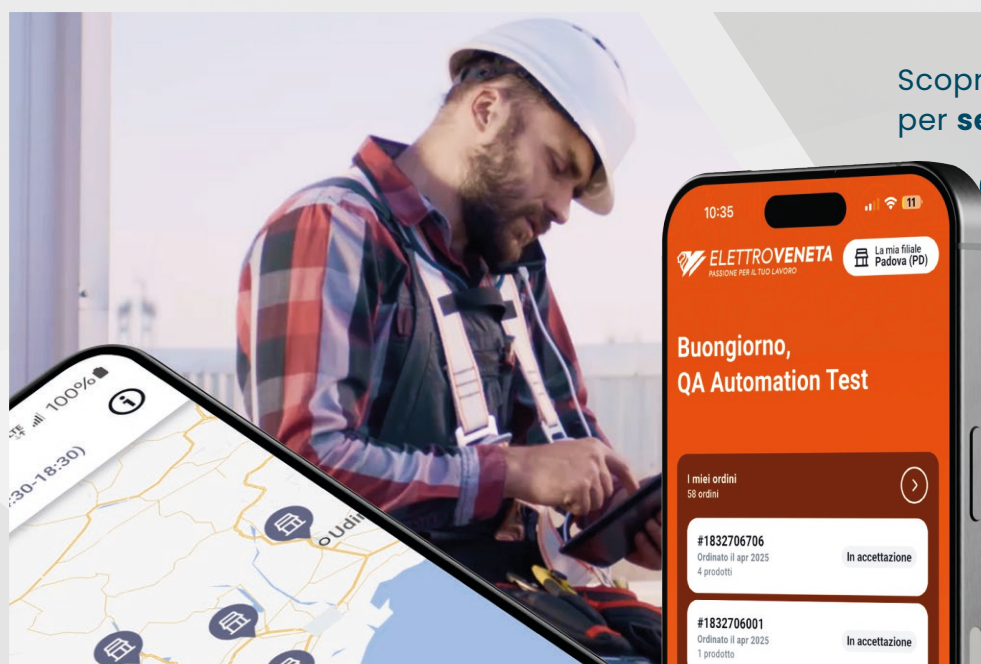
Scopr
per se

10:35

11

ELETTROVENETA
PASSIONE PER IL TUO LAVORO

La mia filiale
Padova (PD)

Buongiorno,
QA Automation Test

I miei ordini
58 ordini

#1832706706
Ordinato il apr 2025
4 prodotti
In accettazione

#1832706001
Ordinato il apr 2025
1 prodotto
In accettazione

100%

:30-18:30)

Udi